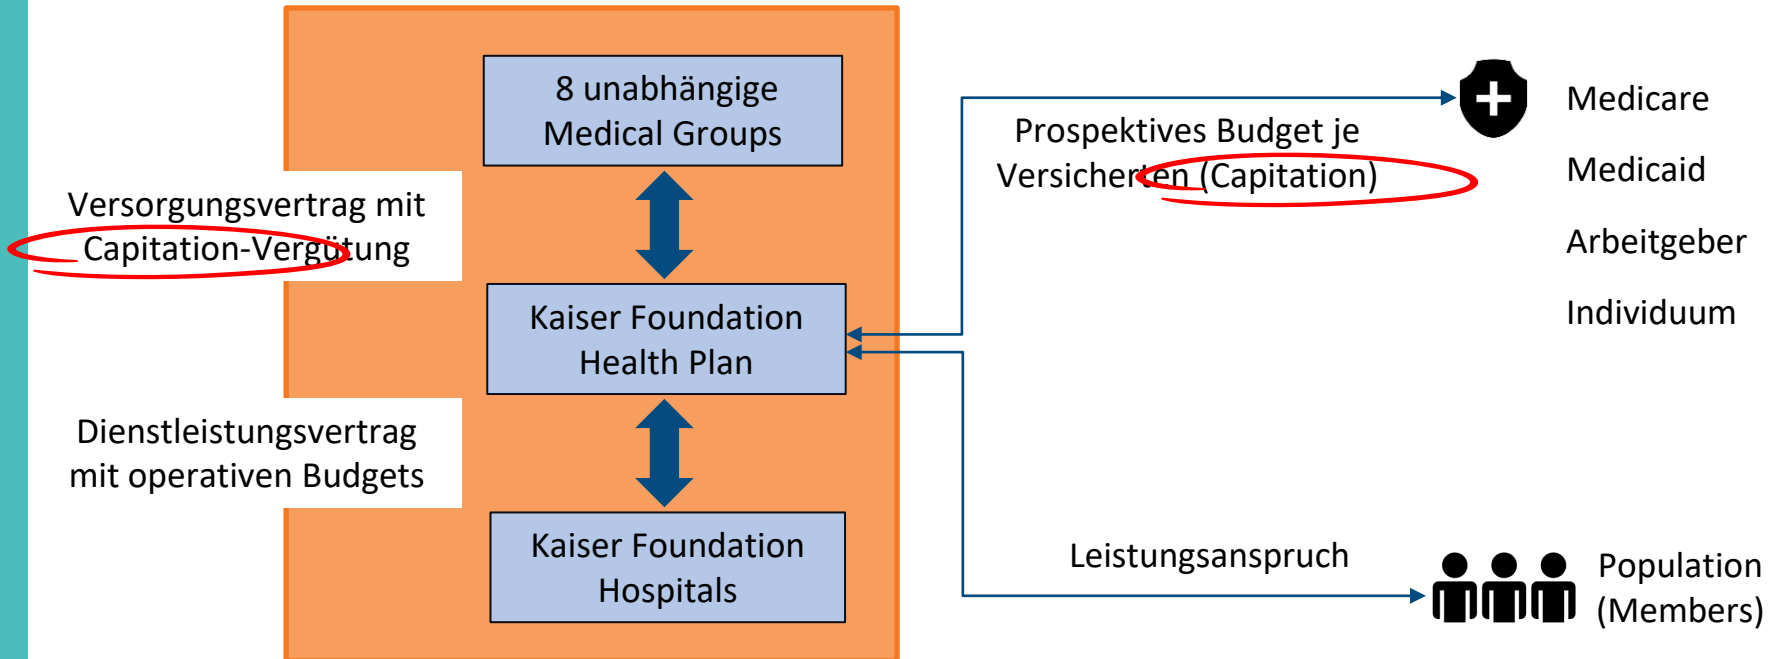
8 unabhängige Medical Groups

Versorgungsvertrag mit Capitation-Vergütung

Kaiser Foundation Health Plan

Dienstleistungsvertrag mit operativen Budgets

Kaiser Foundation Hospitals

Prospektives Budget je Versicherten (Capitation)

Medicare

Medicaid

Arbeitgeber

Individuum

Leistungsanspruch

Population (Members)